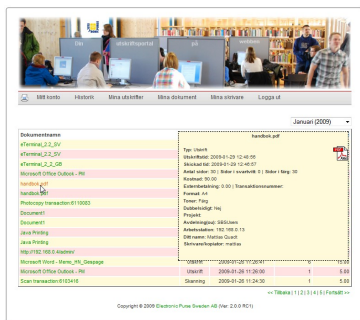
Din utskriftsportal

Mitt konto | Historik | Mina utskrifter | Mina dokument | Mina skrivare | Logga ut

Januari (2009)

Dokumentnamn
eTerminal_2.2_SV
eTerminal_2.2_SV
eTerminal_2.2_GB
Microsoft Office Outlook - PH
handbok.pdf
handbok.pdf
Photocopy transaction:6110083
Document1
Document1
Java Printing
Java Printing
http://192.168.0.4/admin/
Microsoft Word - Memo_PH_Gessage
Microsoft Office Outlook - PH
Scan transaction:6103416

handbok.pdf
Typ: Utskrift
Utskriftsdat: 2009-01-29 12:46:56
Skickad tid: 2009-01-29 12:46:57
Antal sidor: 30 | Sidor i svartvitt: 0 | Sidor i färg: 30
Kostnad: 30.00
Extendebetalning: 0.00 | Transaktionsnummer:
Format: A4
Toner: Färg
Dubbelsidigt: Nej
Projekt:
Användargrupp: SASUsers
Arbetsstation: 192.168.0.13
Ditt namn: Mathias Quadt
Skrivare/kopiator: mathias

| | | | |
|---|---|---|---|
| Utskrift | 2009-01-28 11:26:00 | 1 | 5.00 |
| Scanning | 2009-01-28 11:28:00 | 1 | 5.00 |

<< Tillbaka | 1 | 2 | 3 | 4 | 5 | Fortsätt >>

Copyright © 2009 Electronic Purse Sweden AB (Ver: 2.0.0 RC1)